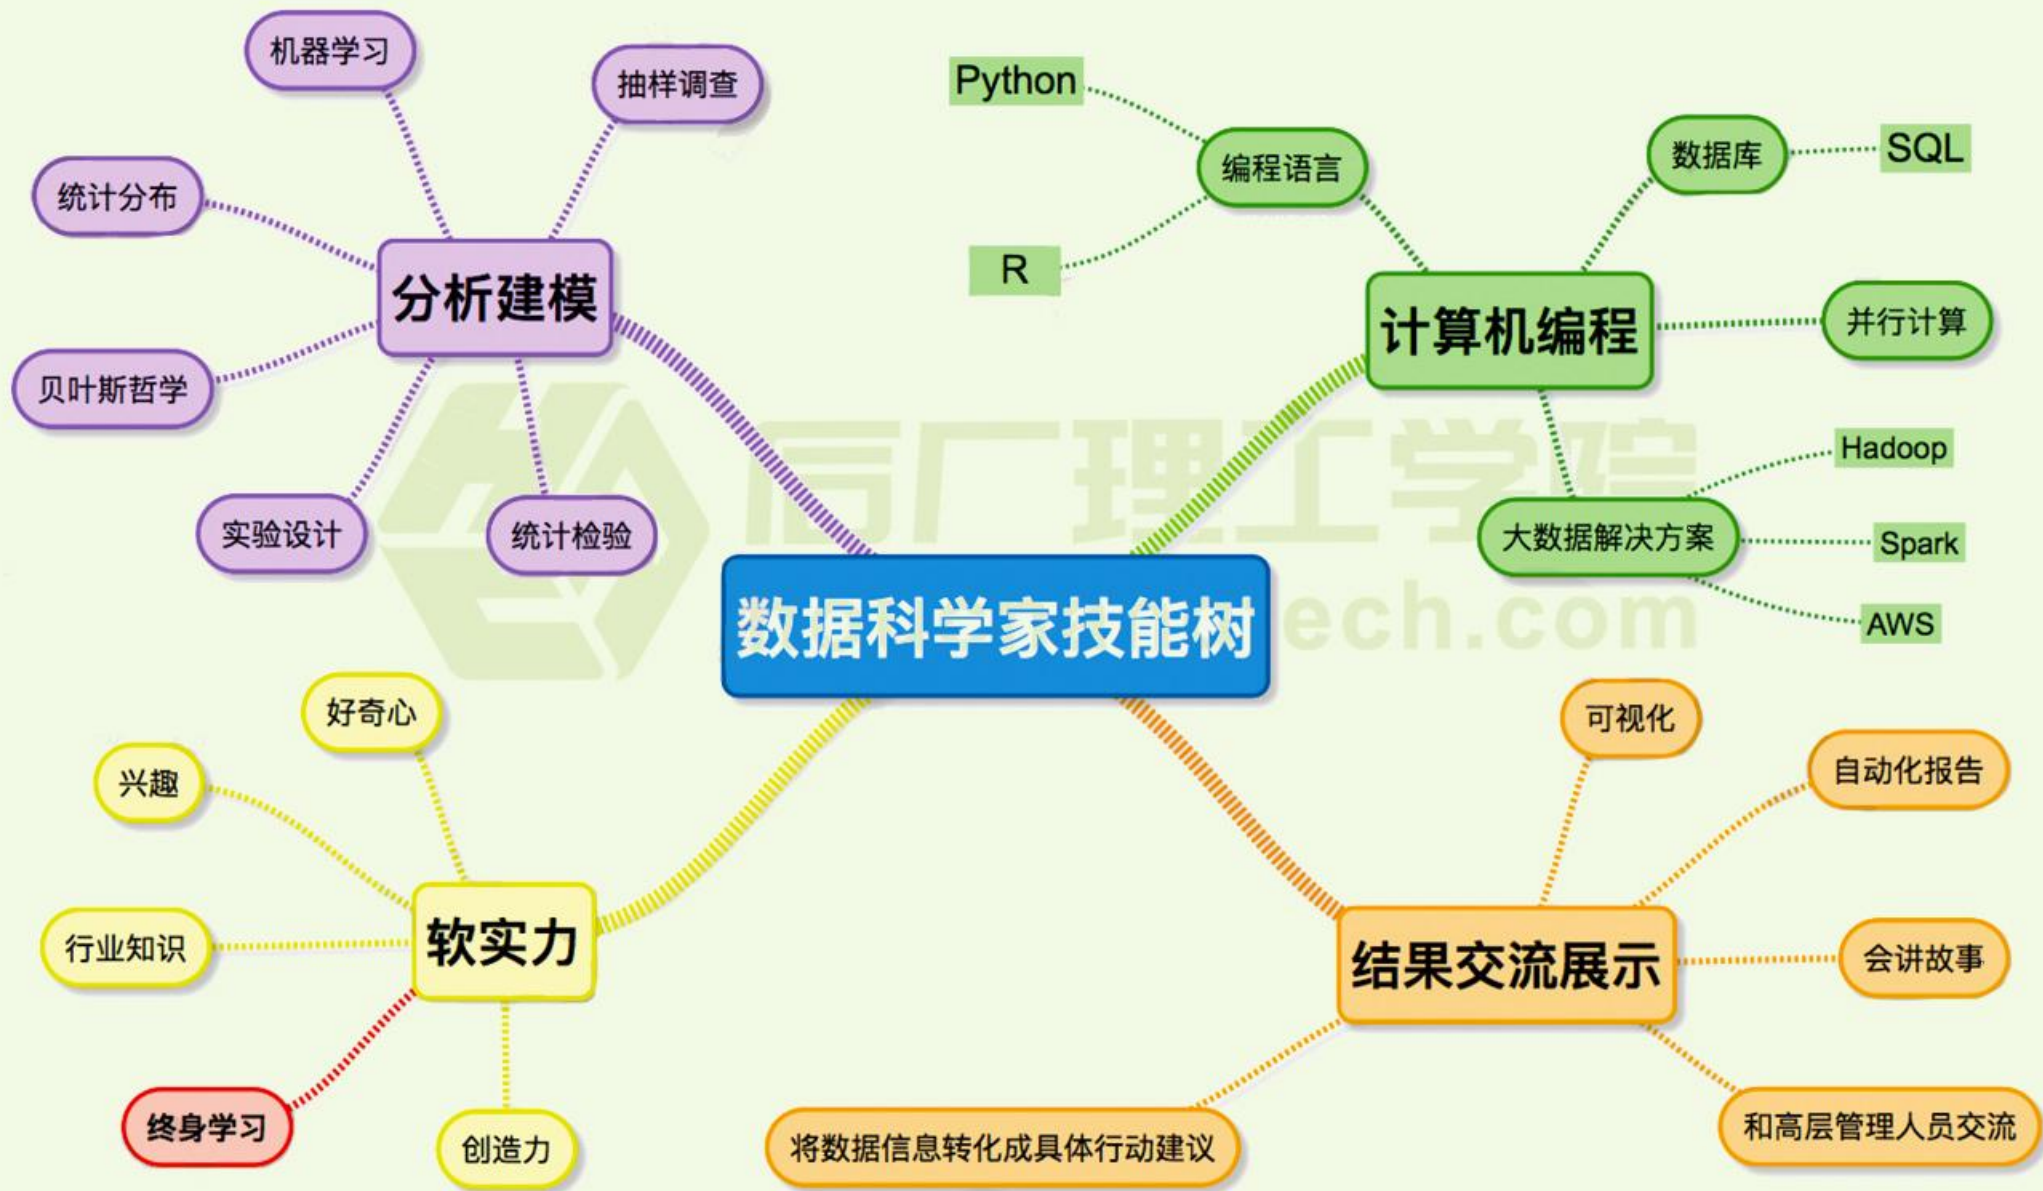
数据科学家技能树

分析建模
机器学习
抽样调查
统计分布
贝叶斯哲学
实验设计
统计检验

计算机编程
编程语言
Python
R
数据库
SQL
并行计算
大数据解决方案
Hadoop
Spark
AWS

软实力
好奇心
兴趣
行业知识
终身学习
创造力

结果交流展示
可视化
自动化报告
会讲故事
和高层管理人员交流
将数据信息转化成具体行动建议

后厂理工学院
ech.com